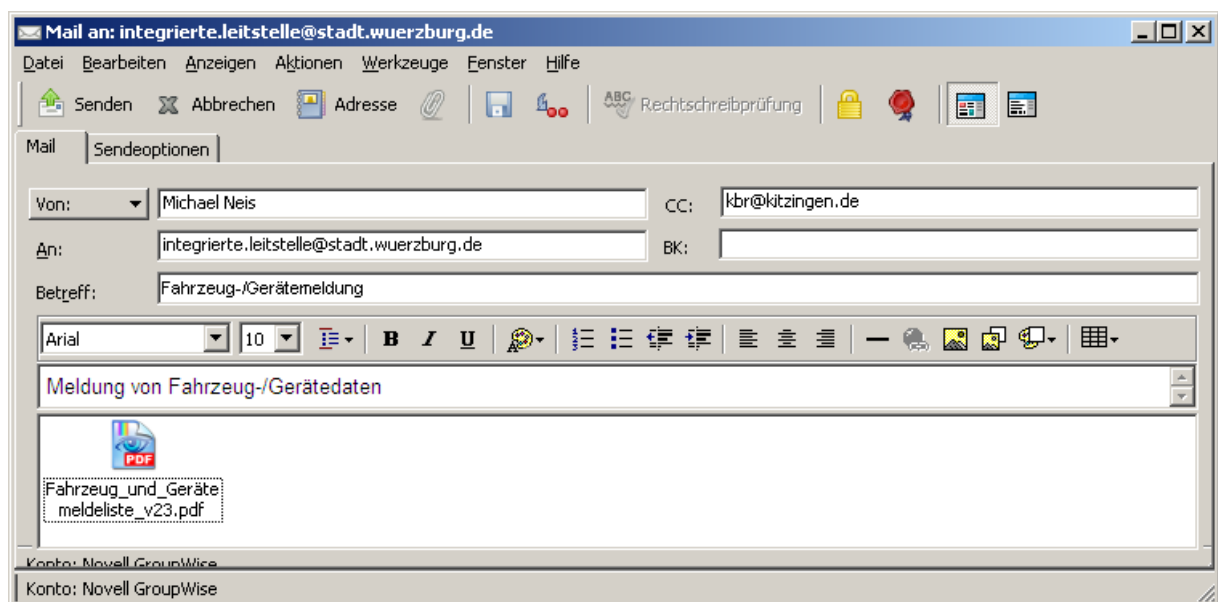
Mail an: integrierte.leitstelle@stadt.wuerzburg.de

Datei Bearbeiten Anzeigen Aktionen Werkzeuge Fenster Hilfe

Senden Abbrechen Adresse Rechtschreibprüfung

Mail Sendeoptionen

Von: Michael Neis CC: kbr@kitzingen.de

An: integrierte.leitstelle@stadt.wuerzburg.de BK:

Betreff: Fahrzeug-/Gerätemeldung

Arial 10 B I U

Meldung von Fahrzeug-/Gerätedaten

PDF

Fahrzeug_und_Gerätemeldeliste_v23.pdf

Konto: Novell GroupWise

Konto: Novell GroupWise